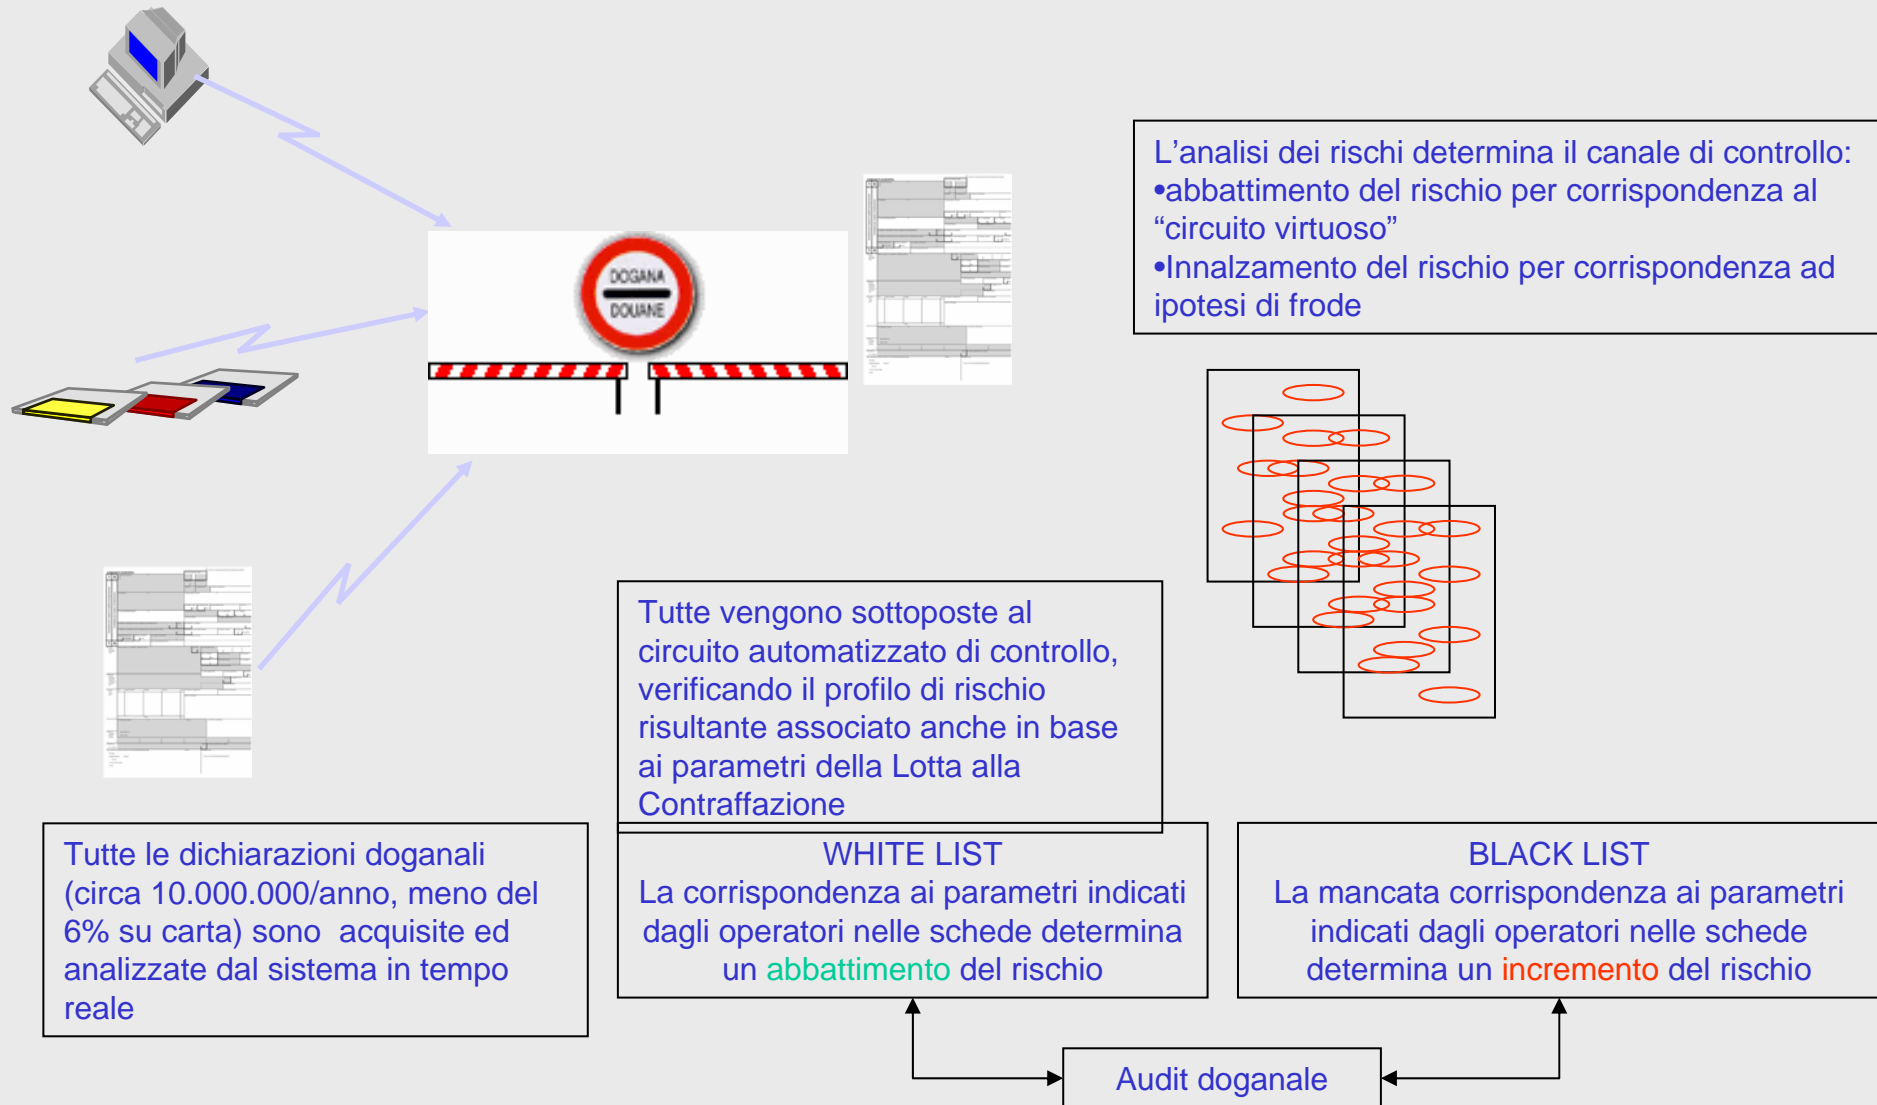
DOGANA
DOUANE

L’analisi dei rischi determina il canale di controllo:
•abbattimento del rischio per corrispondenza al “circuito virtuoso”
•Innalzamento del rischio per corrispondenza ad ipotesi di frode

Tutte vengono sottoposte al circuito automatizzato di controllo, verificando il profilo di rischio risultante associato anche in base ai parametri della Lotta alla Contraffazione

Tutte le dichiarazioni doganali (circa 10.000.000/anno, meno del 6% su carta) sono acquisite ed analizzate dal sistema in tempo reale

WHITE LIST
La corrispondenza ai parametri indicati dagli operatori nelle schede determina un abbattimento del rischio

BLACK LIST
La mancata corrispondenza ai parametri indicati dagli operatori nelle schede determina un incremento del rischio

Audit doganale